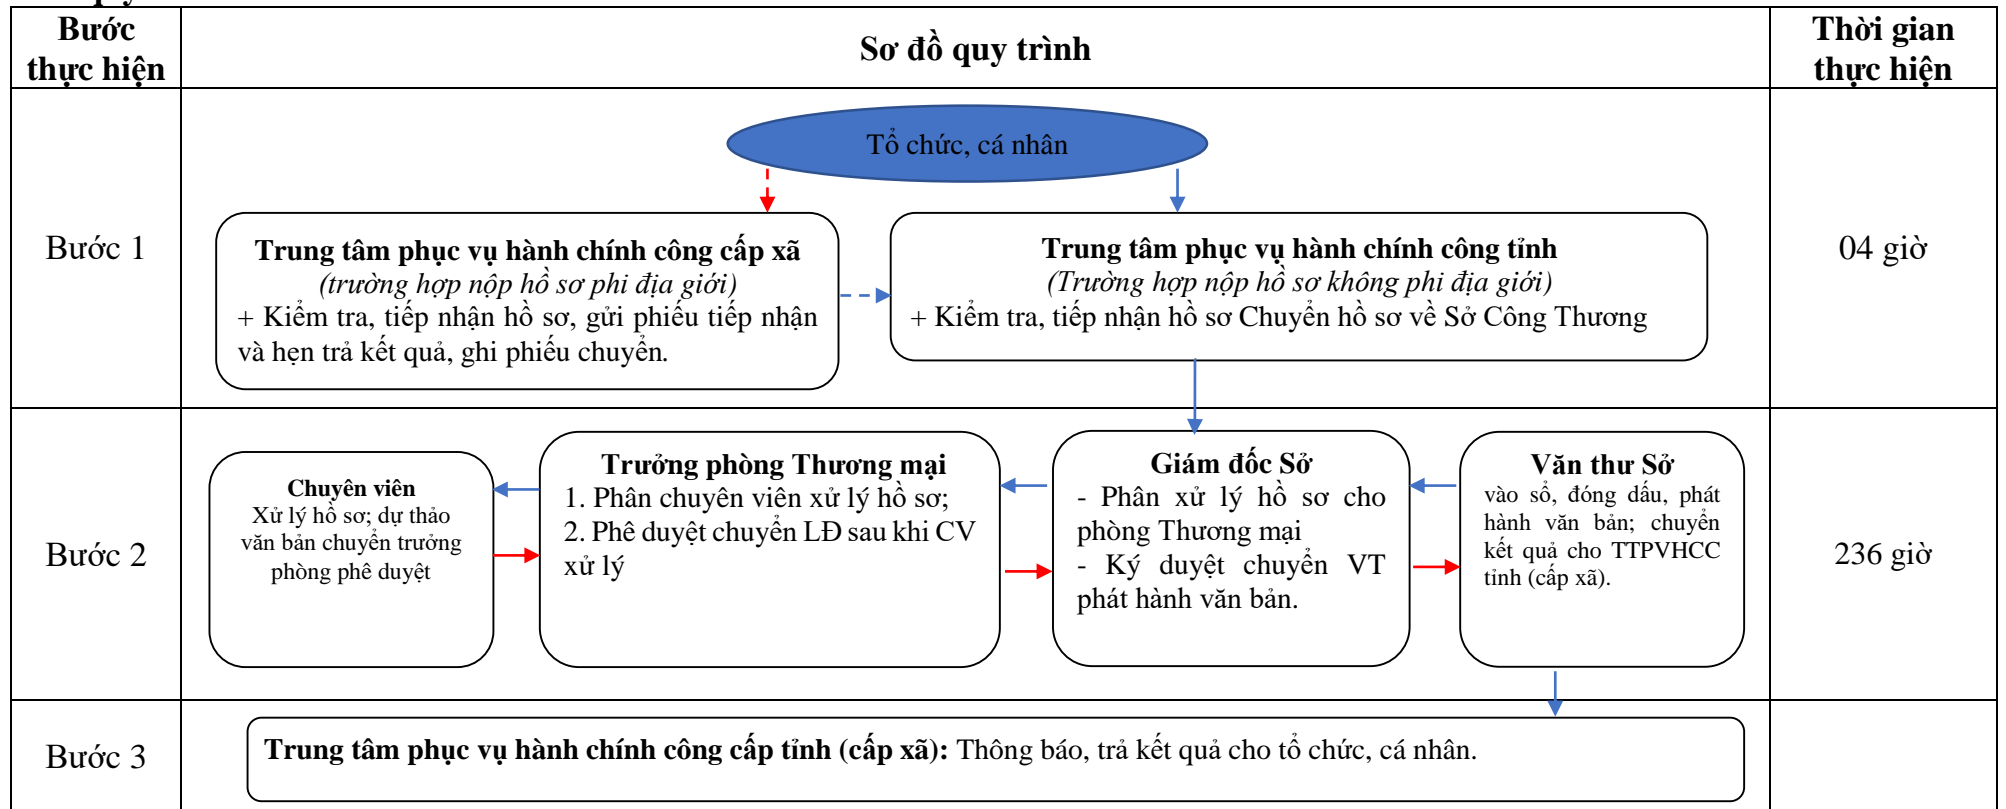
| Bước thực hiện | Sơ đồ quy trình | Thời gian thực hiện |
|---|---|---|
| Bước 1 | Tổ chức, cá nhân<br>**Trung tâm phục vụ hành chính công cấp xã** *(trường hợp nộp hồ sơ phi địa giới)* + Kiểm tra, tiếp nhận hồ sơ, gửi phiếu tiếp nhận và hẹn trả kết quả, ghi phiếu chuyển.<br>**Trung tâm phục vụ hành chính công tỉnh** *(Trường hợp nộp hồ sơ không phi địa giới)* + Kiểm tra, tiếp nhận hồ sơ Chuyển hồ sơ về Sở Công Thương | 04 giờ |
| Bước 2 | **Chuyên viên** Xử lý hồ sơ; dự thảo văn bản chuyển trưởng phòng phê duyệt<br>**Trưởng phòng Thương mại** 1. Phân chuyên viên xử lý hồ sơ; 2. Phê duyệt chuyển LĐ sau khi CV xử lý<br>**Giám đốc Sở** - Phân xử lý hồ sơ cho phòng Thương mại - Ký duyệt chuyển VT phát hành văn bản.<br>**Văn thư Sở** vào sổ, đóng dấu, phát hành văn bản; chuyển kết quả cho TTPVHCC tỉnh (cấp xã). | 236 giờ |
| Bước 3 | **Trung tâm phục vụ hành chính công cấp tỉnh (cấp xã):** Thông báo, trả kết quả cho tổ chức, cá nhân. | |